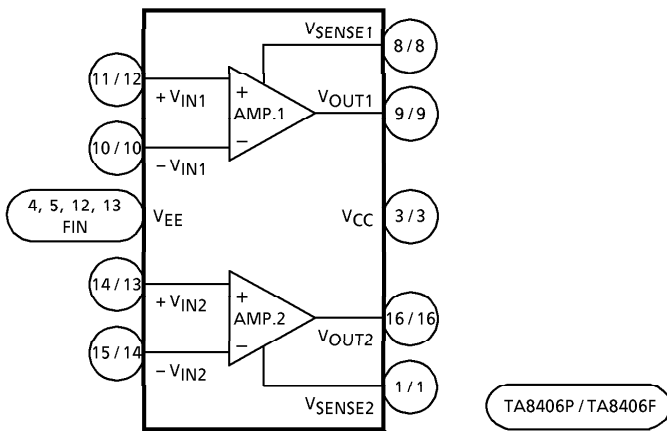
$V_{SENSE1}$

8 / 8

11 / 12

$+V_{IN1}$

+

AMP.1

$V_{OUT1}$

9 / 9

10 / 10

−

$-V_{IN1}$

4, 5, 12, 13 FIN

$V_{EE}$

$V_{CC}$

3 / 3

14 / 13

+

$+V_{IN2}$

AMP.2

16 / 16

$V_{OUT2}$

15 / 14

−

$-V_{IN2}$

1 / 1

$V_{SENSE2}$

TA8406P / TA8406F